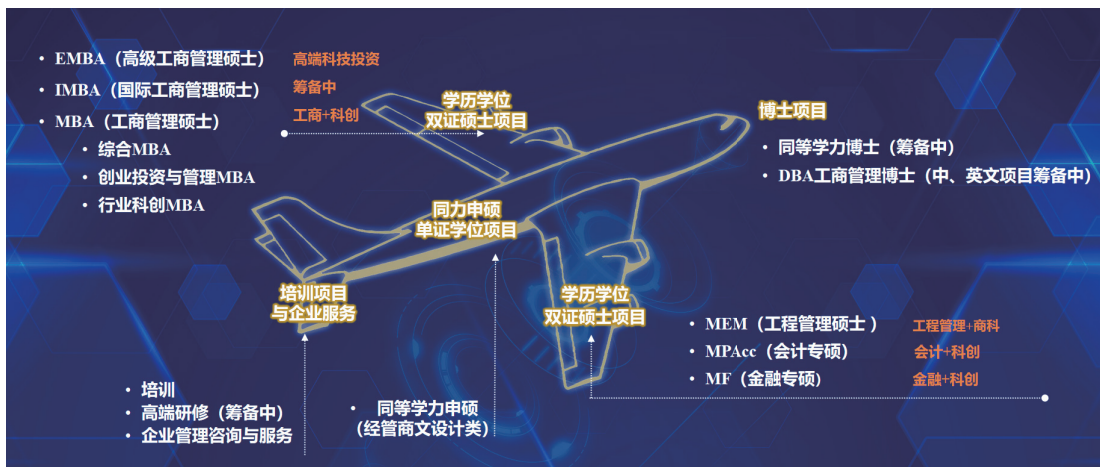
• EMBA（高级工商管理硕士）
• IMBA（国际工商管理硕士）
• MBA（工商管理硕士）
• 综合MBA
• 创业投资与管理MBA
• 行业科创MBA

高端科技投资
筹备中
工商+科创

学历学位
双证硕士项目

博士项目
• 同等学力博士（筹备中）
• DBA工商管理博士（中、英文项目筹备中）

同力申硕
单证学位项目

培训项目
与企业服务

学历学位
双证硕士项目

• MEM（工程管理硕士）
• MPAcc（会计专硕）
• MF（金融专硕）

工程管理+商科
会计+科创
金融+科创

• 培训
• 高端研修（筹备中）
• 企业管理咨询与服务

• 同等学力申硕
（经管商文设计类）